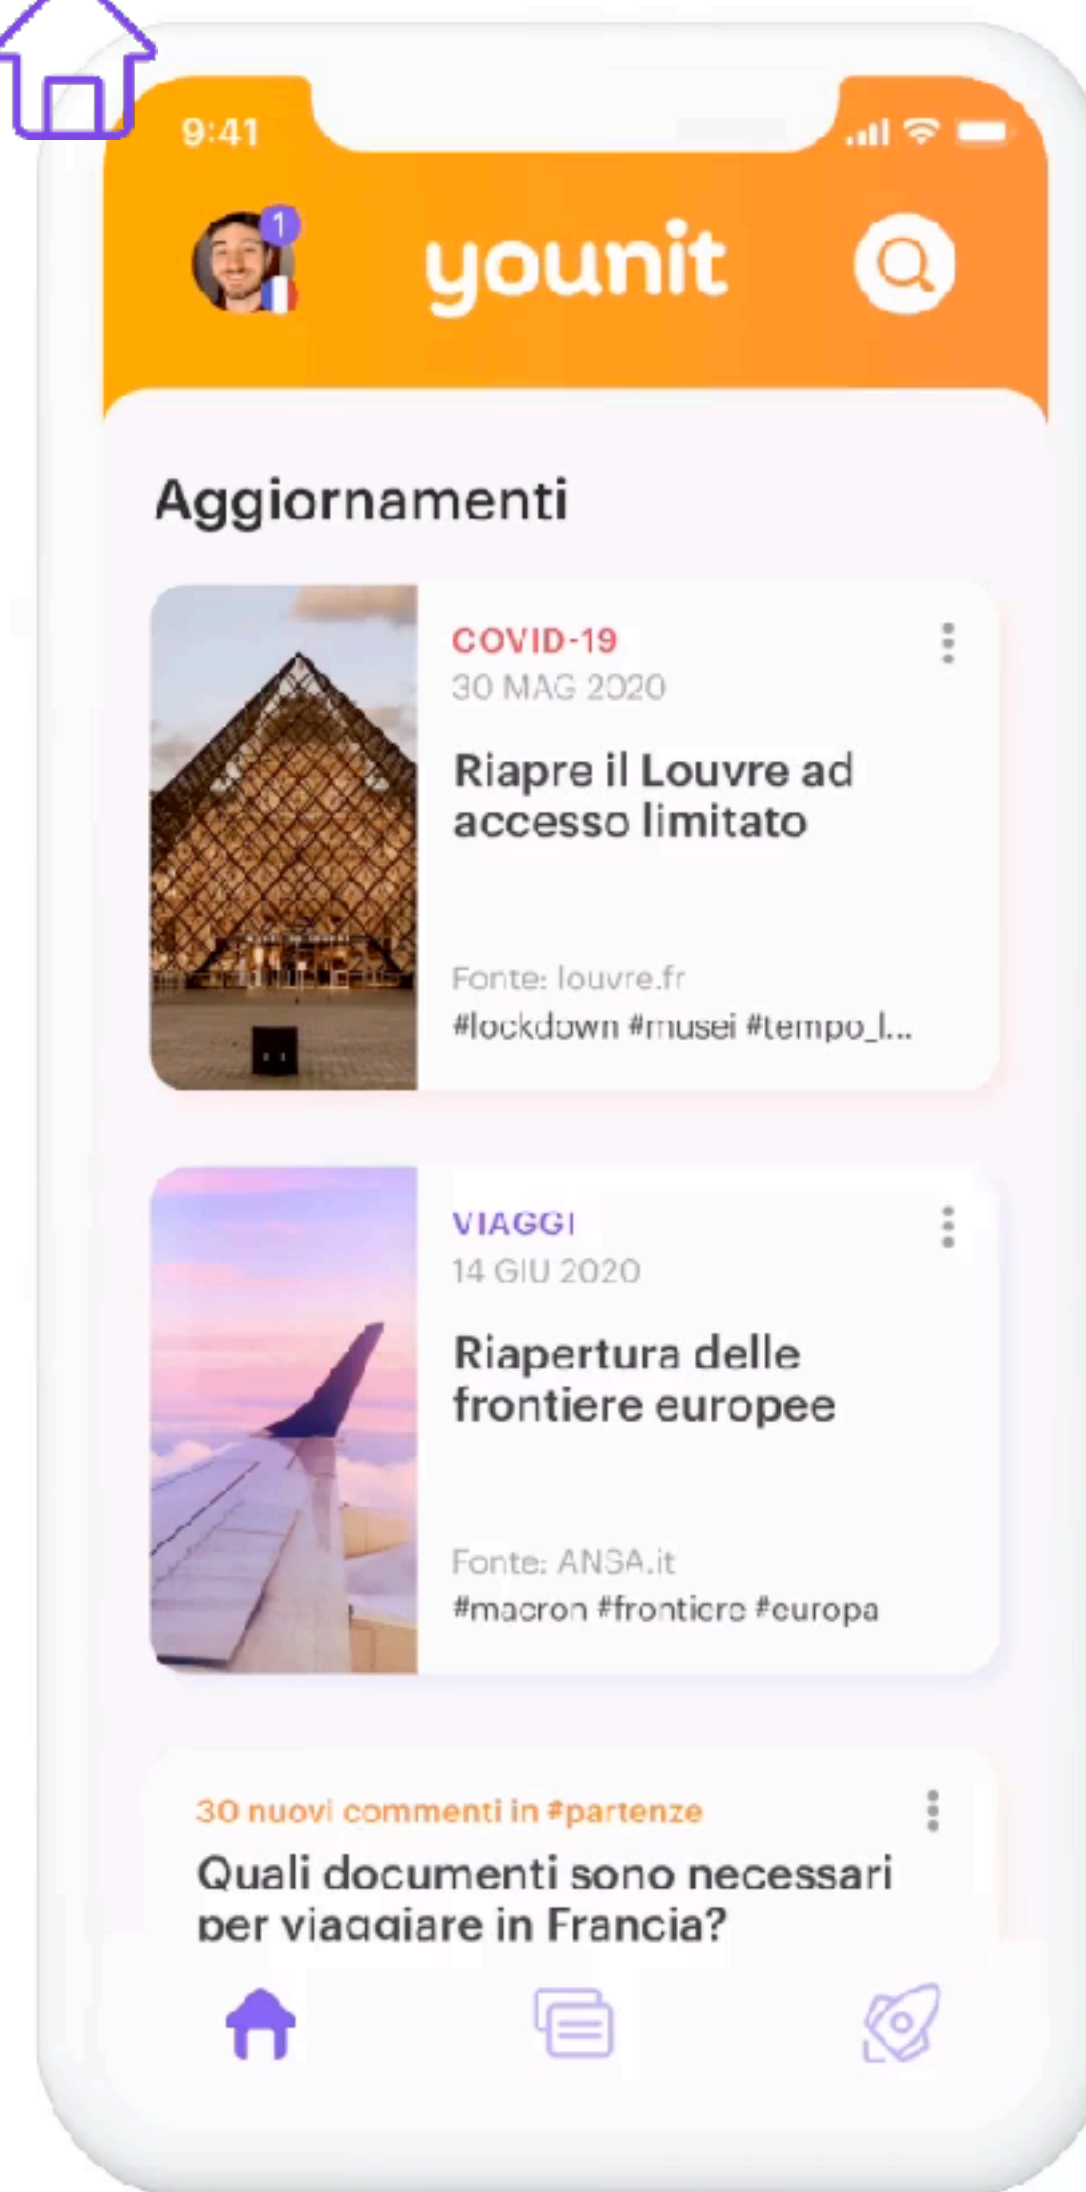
9:41

1

younit

Aggiornamenti

COVID-19
30 MAG 2020
Riapre il Louvre ad accesso limitato
Fonte: louvre.fr
#lockdown #musei #tempo_l...

VIAGGI
14 GIU 2020
Riapertura delle frontiere europee
Fonte: ANSA.it
#macron #frontiere #europa

30 nuovi commenti in #partenze
Quali documenti sono necessari per viaggiare in Francia?